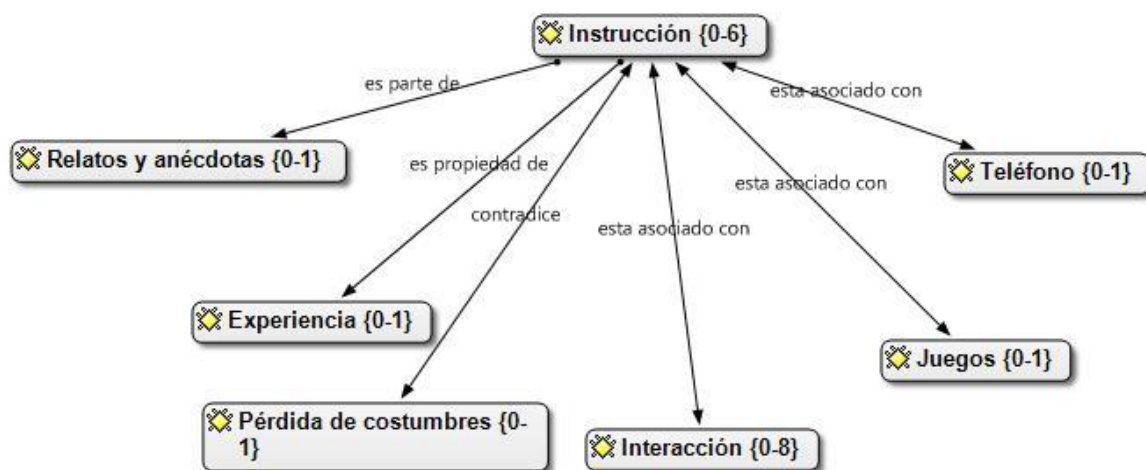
Instrucción {0-6}

es parte de

esta asociado con

Relatos y anécdotas {0-1}

es propiedad de

Teléfono {0-1}

esta asociado con

contradice

esta asociado con

Experiencia {0-1}

Juegos {0-1}

Pérdida de costumbres {0-1}

Interacción {0-8}